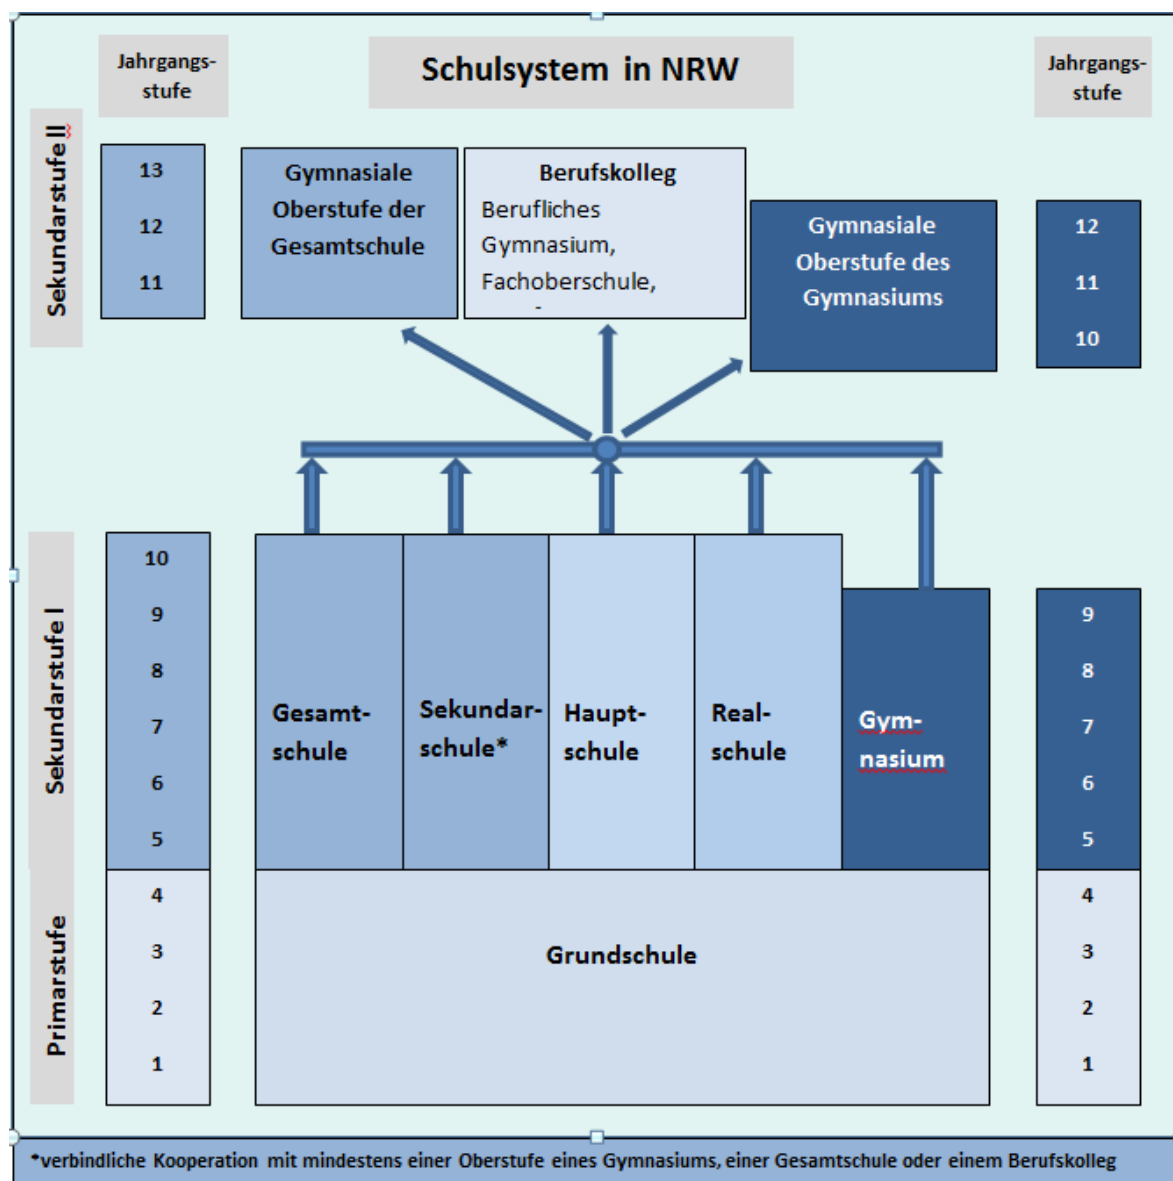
Jahrgangsstufe

Schulsystem in NRW

Jahrgangsstufe

Sekundarstufe II

13
12
11

Gymnasiale Oberstufe der Gesamtschule

Berufskolleg
Berufliches Gymnasium, Fachoberschule,
-

Gymnasiale Oberstufe des Gymnasiums

12
11
10

Sekundarstufe I

10
9
8
7
6
5

Gesamtschule

Sekundarschule*

Hauptschule

Realschule

Gymnasium

9
8
7
6
5

Primarstufe

4
3
2
1

Grundschule

4
3
2
1

*verbindliche Kooperation mit mindestens einer Oberstufe eines Gymnasiums, einer Gesamtschule oder einem Berufskolleg